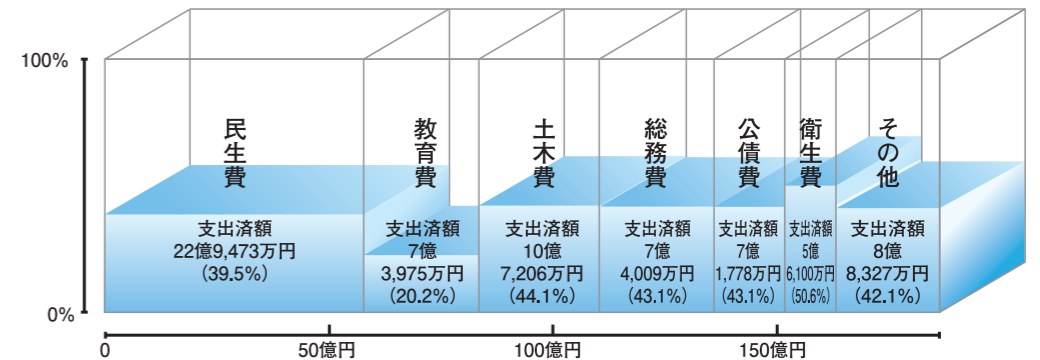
100%

0%

民生費

支出済額
22億9,473万円
(39.5%)

教育費

支出済額
7億
3,975万円
(20.2%)

土木費

支出済額
10億
7,206万円
(44.1%)

総務費

支出済額
7億
4,009万円
(43.1%)

公債費

支出済額
7億
1,778万円
(43.1%)

衛生費

支出済額
5億
6,100万円
(50.6%)

その他

支出済額
8億
8,327万円
(42.1%)

0

50億円

100億円

150億円